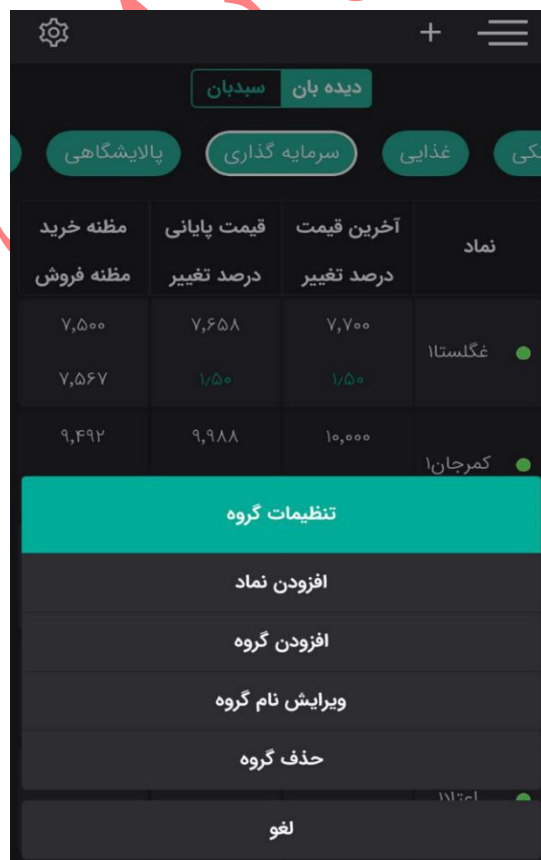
+

دیده بان | سبدبان

کی | غذایی | سرمایه گذاری | پالایشگاهی

| نماد | آخرین قیمت درصد تغییر | قیمت پایانی درصد تغییر | مظنه خرید مظنه فروش |
|---|---|---|---|
| غگلستا۱ | ۷,۷۰۰ ۱/۵۰ | ۷,۶۵۸ ۱/۵۰ | ۷,۵۰۰ ۷,۵۶۷ |
| کمرجان۱ | ۱۰,۰۰۰ | ۹,۹۸۸ | ۹,۴۹۲ |

تنظیمات گروه

افزودن نماد

افزودن گروه

ویرایش نام گروه

حذف گروه

لغو